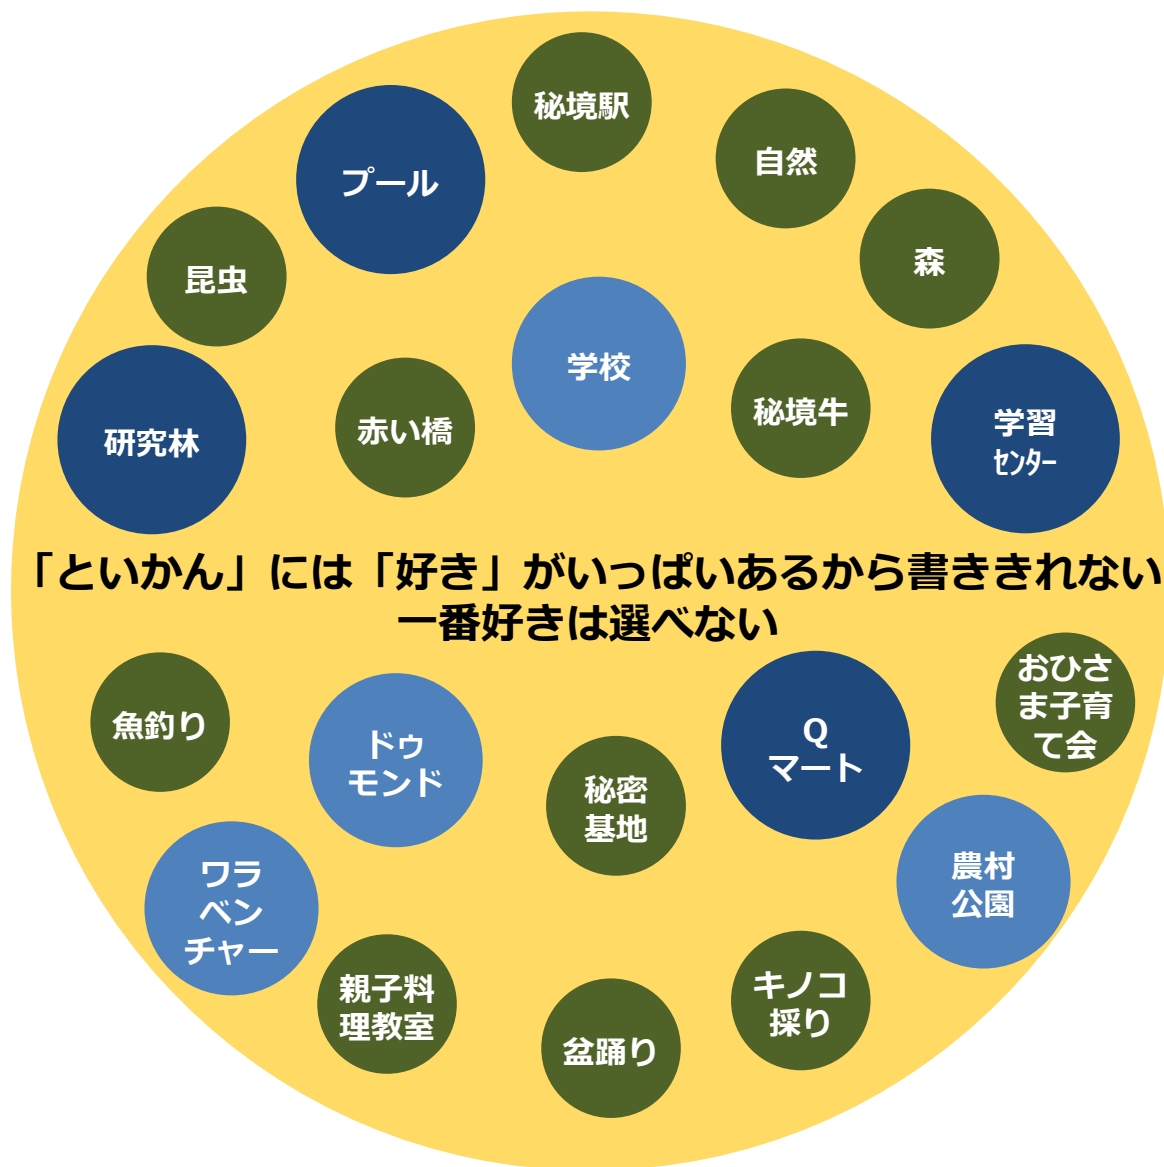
秘境駅

プール

自然

森

昆虫

学校

研究林

赤い橋

秘境牛

学習センター

「といかん」には「好き」がいっぱいあるから書ききれない
一番好きは選べない

魚釣り

ドゥモンド

秘密基地

Q マート

おひさま子育て会

ワラベンチャー

農村公園

親子料理教室

盆踊り

キノコ採り